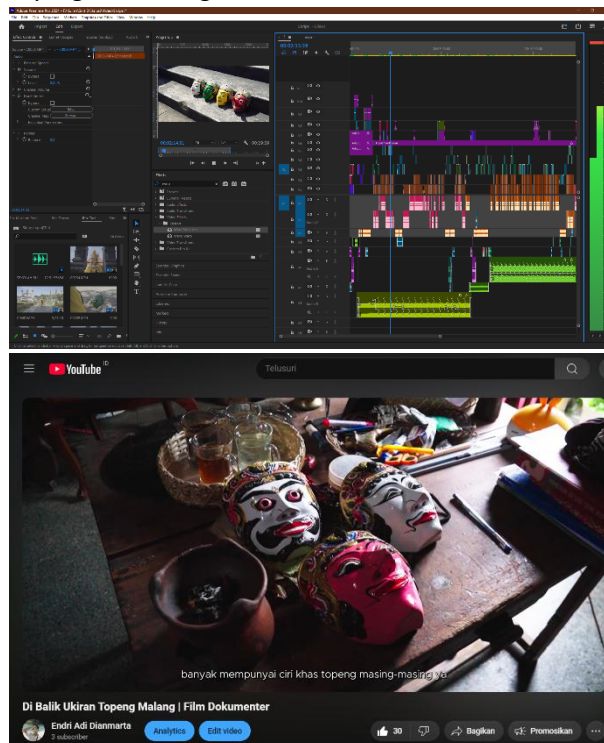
YouTube ID

Telusuri

banyak mempunyai ciri khas topeng masing-masing ya

Di Balik Ukiran Topeng Malang | Film Dokumenter

Endri Adi Dianmarta
3 subscriber

Analytics

Edit video

30

Bagikan

Promosikan